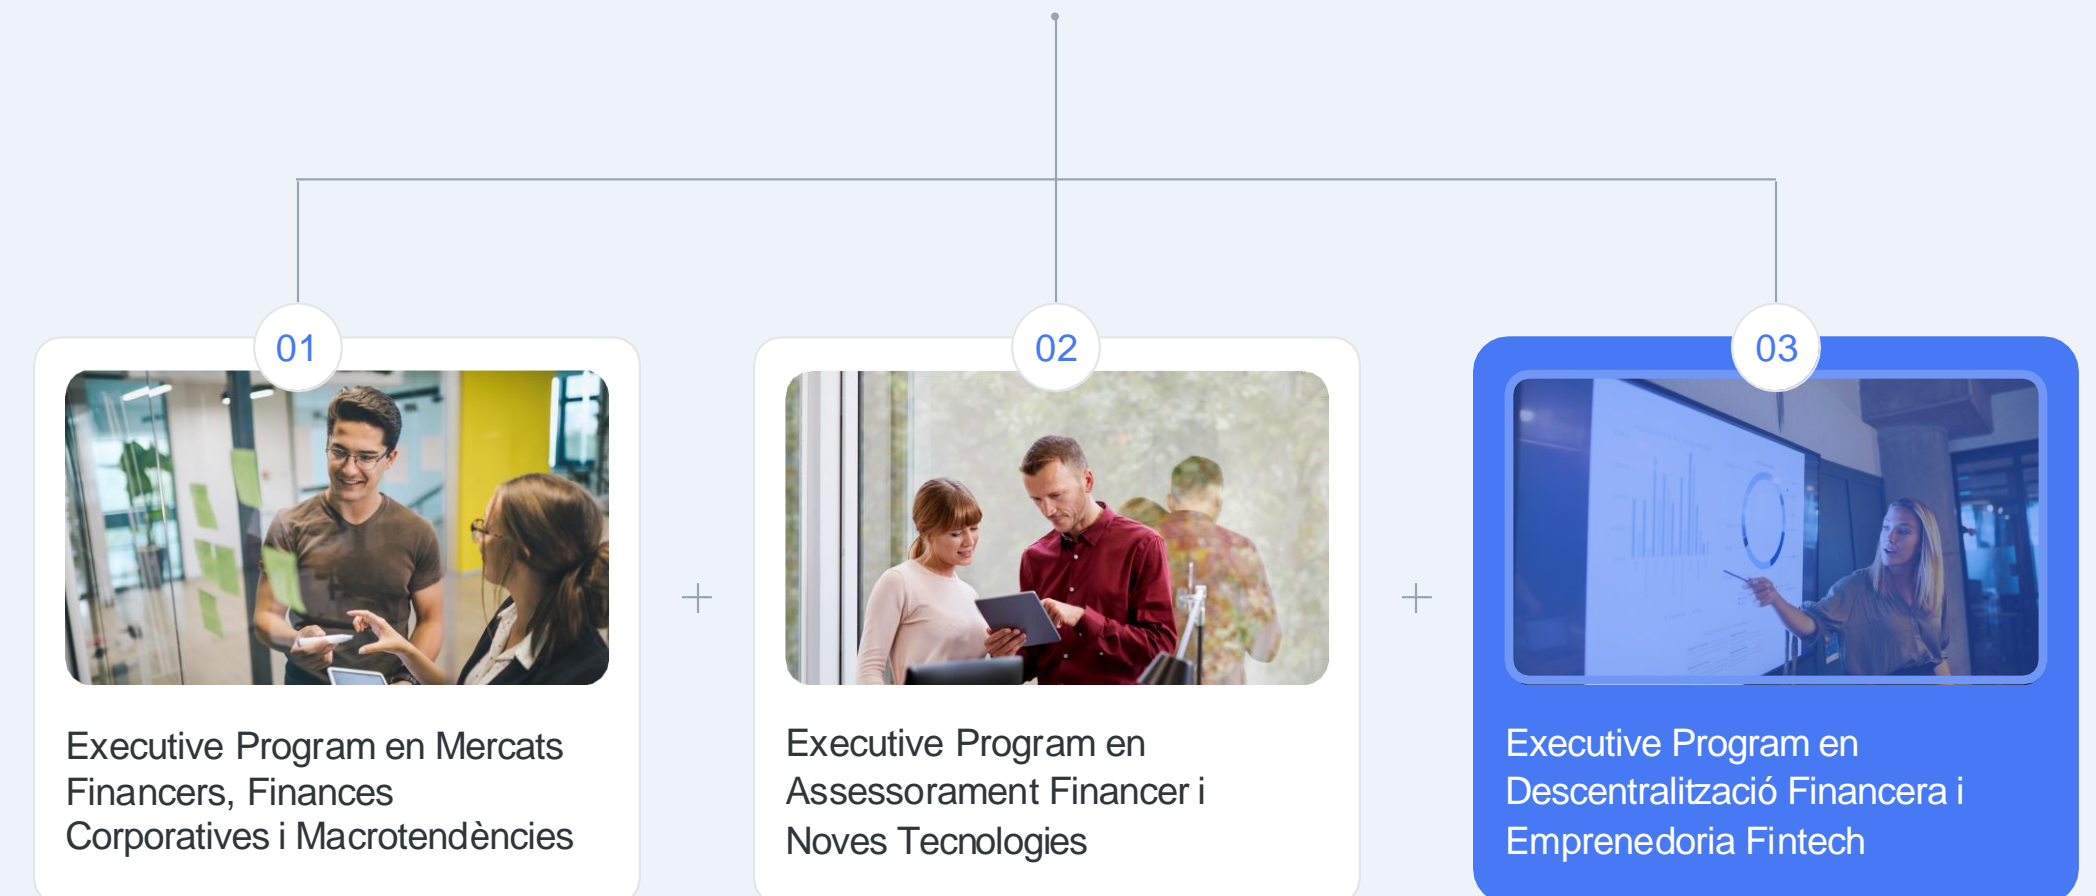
01

Executive Program en Mercats Financers, Finances Corporatives i Macrotendències

+

02

Executive Program en Assessorament Financer i Noves Tecnologies

+

03

Executive Program en Descentralització Financera i Emprenedoria Fintech